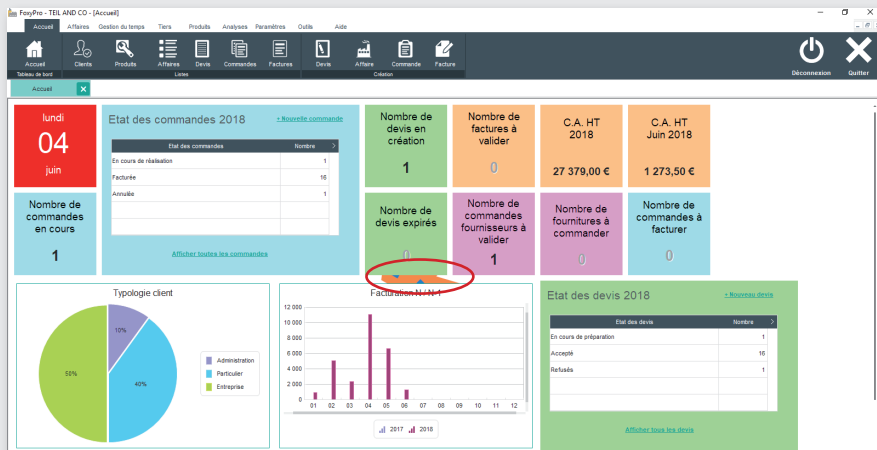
FoxyPro - TEIL AND CO - [Accueil]

Accueil Affaires Gestion du temps Tiers Produits Analyses Paramètres Outils Aide

Accueil
Tableau de bord
Clients Produits Affaires Devis Commandes Factures
Listes
Devis Affaire Commande Facture
Création
Déconnexion Quitter

Accueil

lundi
04
juin

Nombre de commandes en cours
1

Etat des commandes 2018
+ Nouvelle commande

| Etat des commandes | Nombre |
|---|---|
| En cours de réalisation | 1 |
| Facturée | 16 |
| Annulée | 1 |

Afficher toutes les commandes

Nombre de devis en création
1

Nombre de factures à valider
0

C.A. HT 2018
27 379,00 €

C.A. HT Juin 2018
1 273,50 €

Nombre de devis expirés
0

Nombre de commandes fournisseurs à valider
1

Nombre de fournitures à commander
0

Nombre de commandes à facturer
0

Typologie client
10%
40%
50%
Administration
Particulier
Entreprise

Facturation N / N-1
12 000
10 000
8 000
6 000
4 000
2 000
0
01 02 03 04 05 06 07 08 09 10 11 12
2017 2018

Etat des devis 2018
+ Nouveau devis

| Etat des devis | Nombre |
|---|---|
| En cours de préparation | 1 |
| Accepté | 16 |
| Refusés | 1 |

Afficher tous les devis